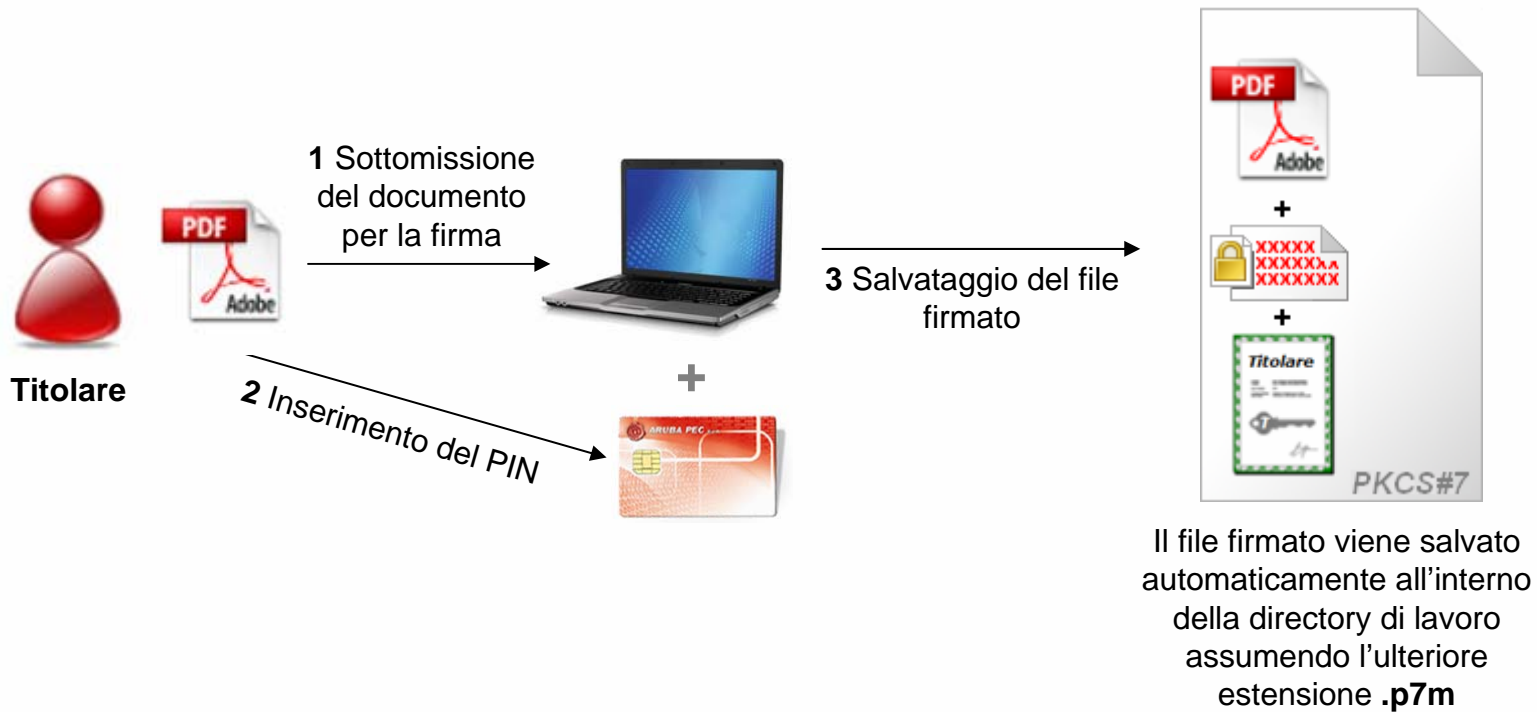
Titolare

PDF
Adobe

1 Sottomissione del documento per la firma

2 Inserimento del PIN

+

ARUBA PEC

3 Salvataggio del file firmato

PDF
Adobe
+
XXXXX
XXXXXXX
XXXXXXX
+
Titolare
PKCS#7

Il file firmato viene salvato automaticamente all'interno della directory di lavoro assumendo l'ulteriore estensione .p7m